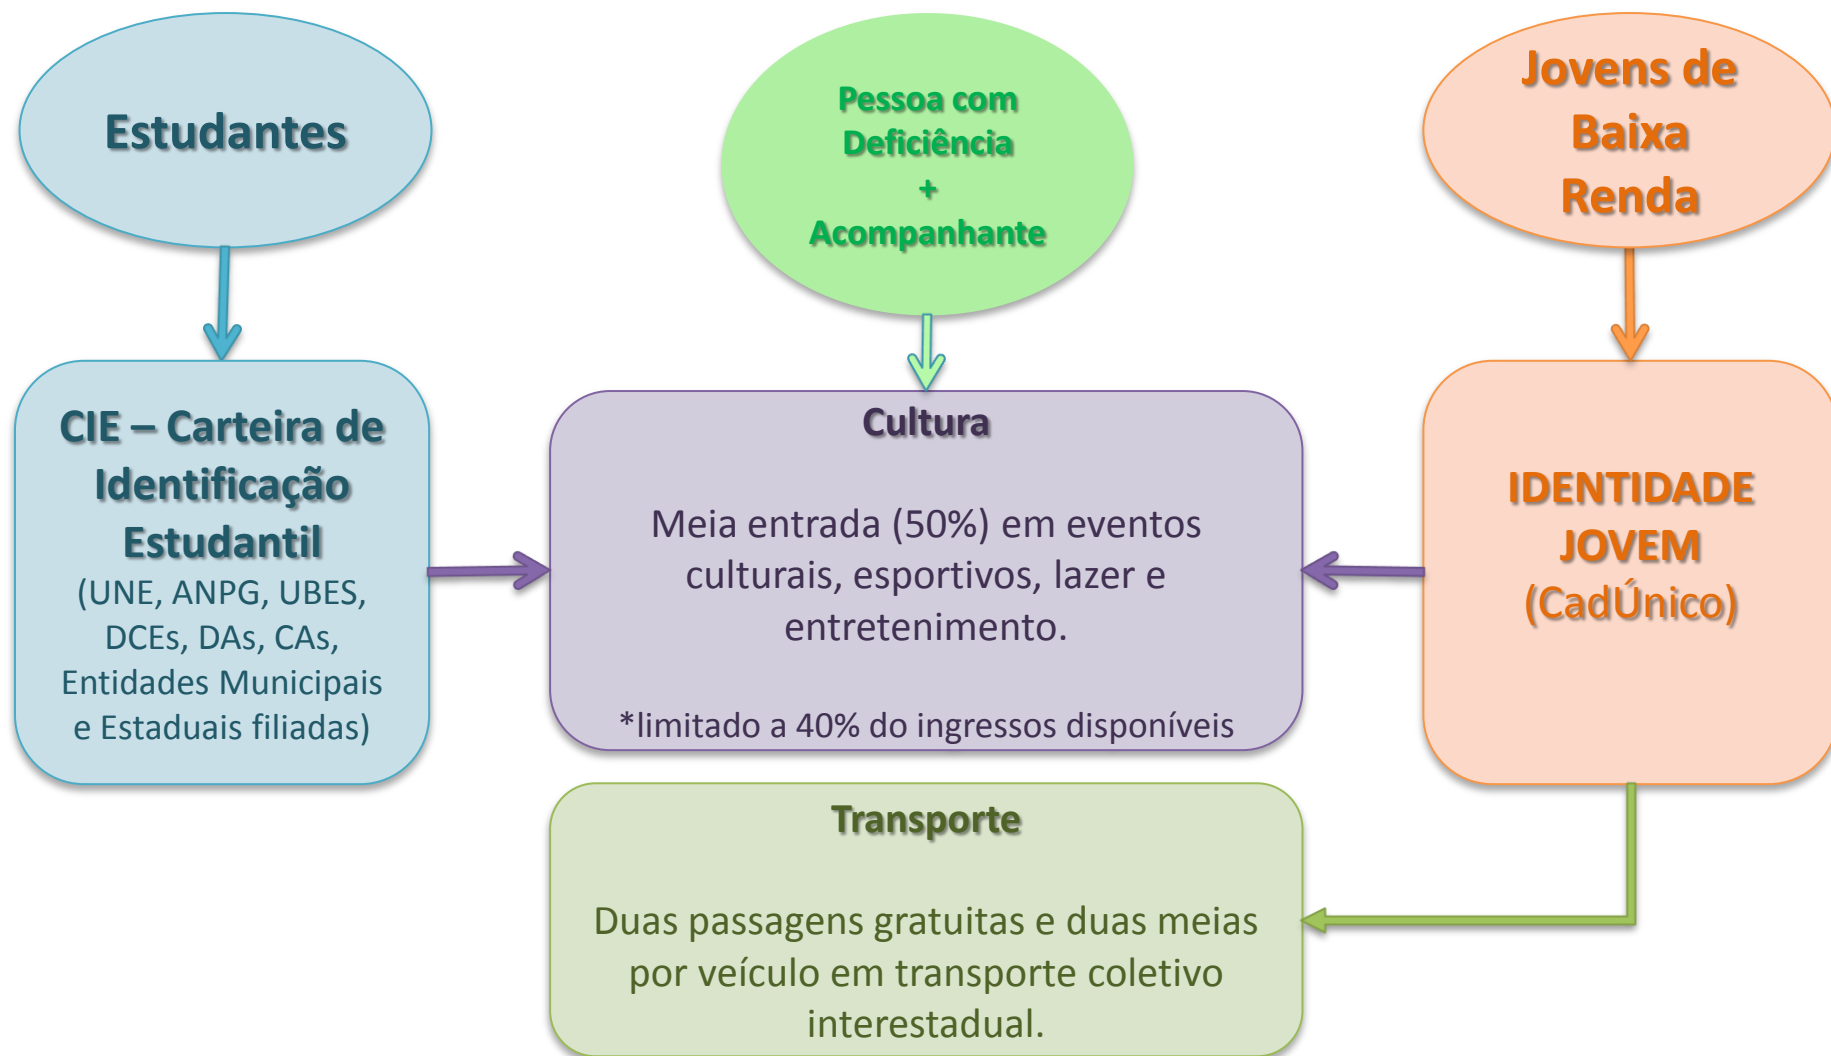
Estudantes

Pessoa com Deficiência + Acompanhante

Jovens de Baixa Renda

CIE – Carteira de Identificação Estudantil (UNE, ANPG, UBES, DCEs, DAs, CAs, Entidades Municipais e Estaduais filiadas)

Cultura

Meia entrada (50%) em eventos culturais, esportivos, lazer e entretenimento.

*limitado a 40% do ingressos disponíveis

IDENTIDADE JOVEM (CadÚnico)

Transporte

Duas passagens gratuitas e duas meias por veículo em transporte coletivo interestadual.